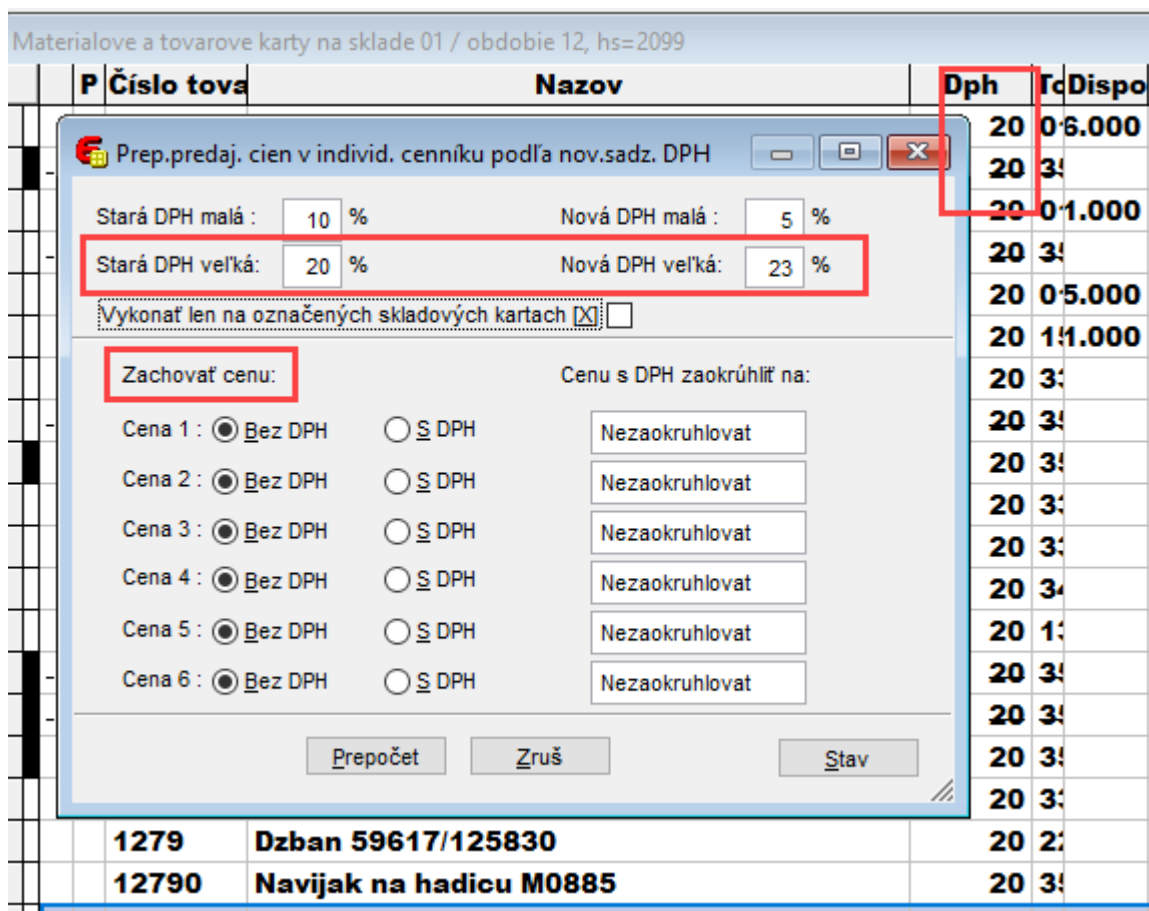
Materialove a tovarove karty na sklade 01 / obdobie 12, hs=2099

P Číslo tova | Nazov | Dph | To | Dispo

Prep.predaj. cien v individ. cenníku podľa nov.sadz. DPH

Stará DPH malá : 10 %
Nová DPH malá : 5 %
Stará DPH veľká: 20 %
Nová DPH veľká: 23 %
Vykonať len na označených skladových kartach [X]

Zachovať cenu:
Cenu s DPH zaokrúhliť na:

Cena 1 : Bez DPH S DPH Nezaokruhlovat
Cena 2 : Bez DPH S DPH Nezaokruhlovat
Cena 3 : Bez DPH S DPH Nezaokruhlovat
Cena 4 : Bez DPH S DPH Nezaokruhlovat
Cena 5 : Bez DPH S DPH Nezaokruhlovat
Cena 6 : Bez DPH S DPH Nezaokruhlovat

Prepočet | Zruš | Stav

| Číslo tova | Nazov | Dph | To | Dispo |
|---|---|---|---|---|
| | | 20 | 0 | 6.000 |
| | | 20 | 3 | |
| | | 20 | 0 | 1.000 |
| | | 20 | 3 | |
| | | 20 | 0 | 5.000 |
| | | 20 | 1 | 1.000 |
| | | 20 | 3 | |
| | | 20 | 3 | |
| | | 20 | 3 | |
| | | 20 | 3 | |
| | | 20 | 3 | |
| | | 20 | 3 | |
| | | 20 | 1 | |
| | | 20 | 3 | |
| | | 20 | 3 | |
| | | 20 | 3 | |
| | | 20 | 3 | |
| 1279 | Dzban 59617/125830 | 20 | 2 | |
| 12790 | Navijak na hadicu M0885 | 20 | 3 | |